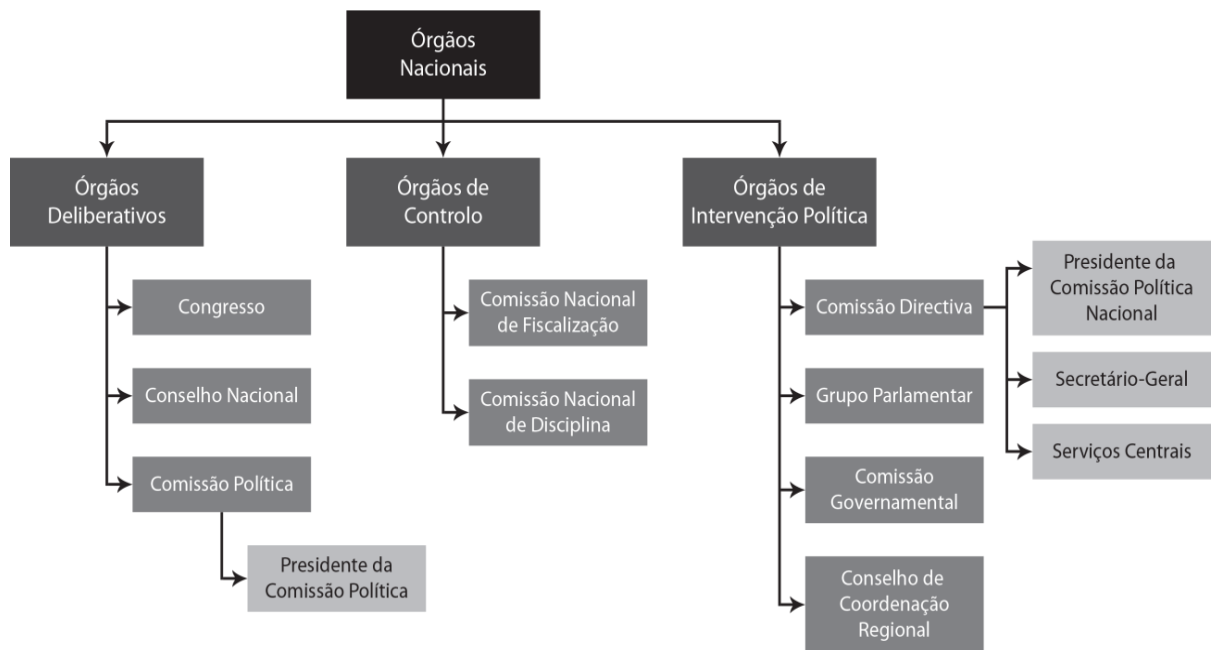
Órgãos Nacionais

Órgãos Deliberativos

Congresso

Conselho Nacional

Comissão Política

Presidente da Comissão Política

Órgãos de Controlo

Comissão Nacional de Fiscalização

Comissão Nacional de Disciplina

Órgãos de Intervenção Política

Comissão Directiva

Presidente da Comissão Política Nacional

Secretário-Geral

Serviços Centrais

Grupo Parlamentar

Comissão Governamental

Conselho de Coordenação Regional